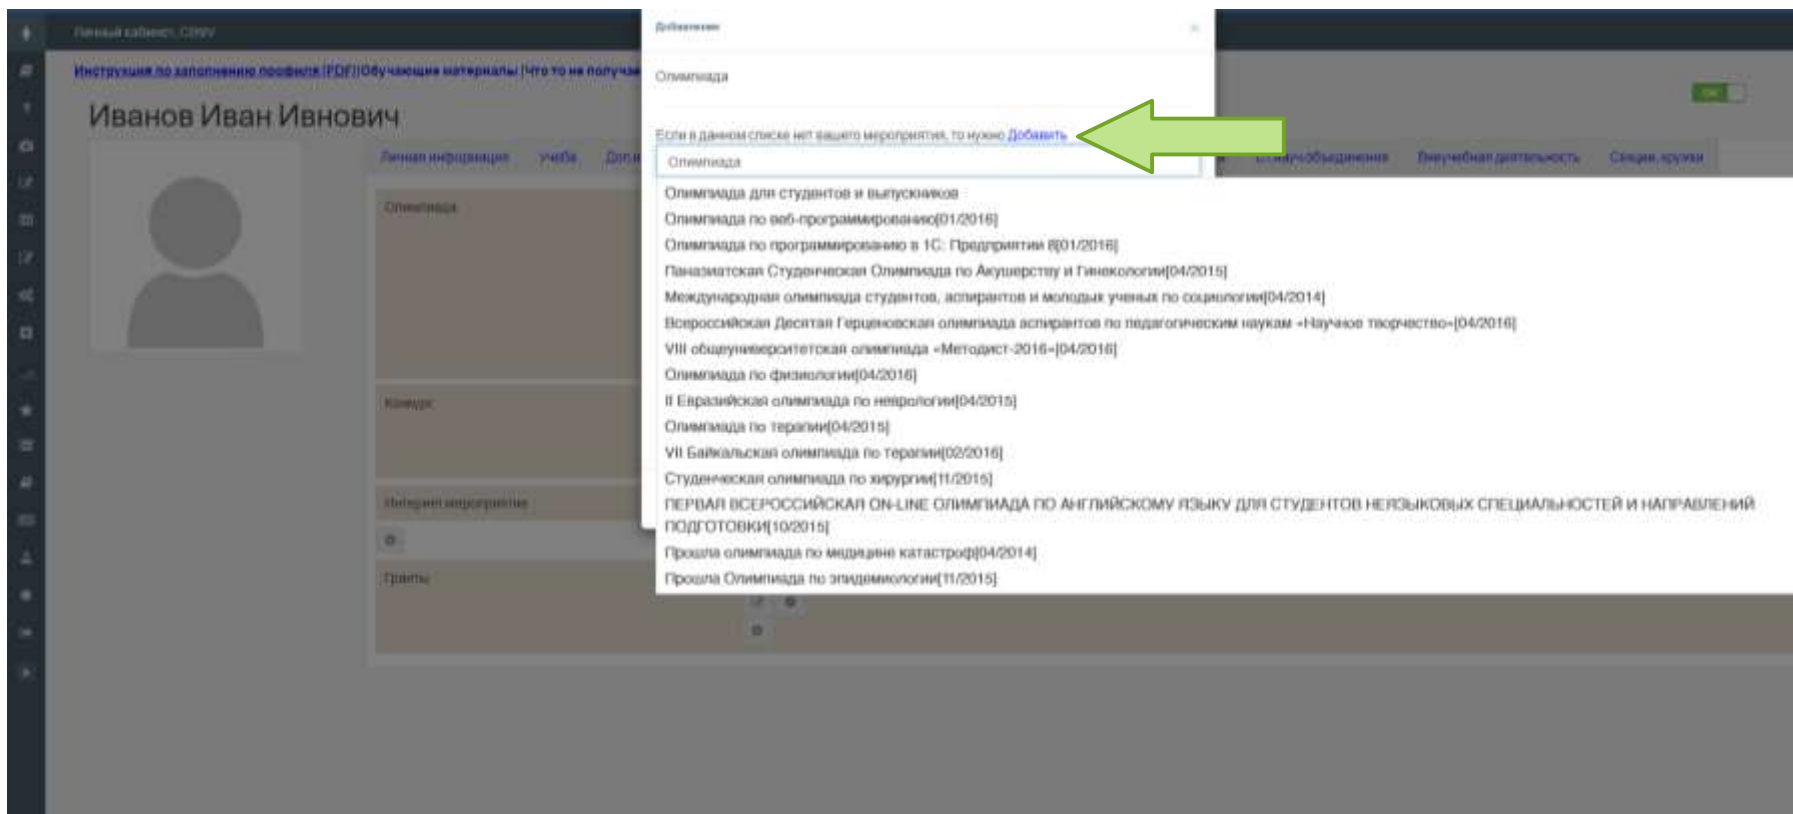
Личный кабинет. CRRV

Инструкция по заполнению профиля (PDF) | Обучающие материалы | Что то не получае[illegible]

Иванов Иван Ивнович

Личная информация   Учеба   Доп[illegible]

Олимпиада

Конкурс

Интернет мероприятие

Гранты

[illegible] объединения   Внеучебная деятельность   Секции, кружки

ОК

Добавление

Олимпиада

Если в данном списке нет вашего мероприятия, то нужно Добавить

Олимпиада

Олимпиада для студентов и выпускников
Олимпиада по веб-программированию[01/2016]
Олимпиада по программированию в 1С: Предприятие 8[01/2016]
Паназиатская Студенческая Олимпиада по Акушерству и Гинекологии[04/2015]
Международная олимпиада студентов, аспирантов и молодых ученых по социологии[04/2014]
Всероссийская Десятая Герценовская олимпиада аспирантов по педагогическим наукам «Научное творчество»[04/2016]
VIII общеуниверситетская олимпиада «Методист-2016»[04/2016]
Олимпиада по физиологии[04/2016]
II Евразийская олимпиада по неврологии[04/2015]
Олимпиада по терапии[04/2015]
VII Байкальская олимпиада по терапии[02/2016]
Студенческая олимпиада по хирургии[11/2015]
ПЕРВАЯ ВСЕРОССИЙСКАЯ ON-LINE ОЛИМПИАДА ПО АНГЛИЙСКОМУ ЯЗЫКУ ДЛЯ СТУДЕНТОВ НЕЯЗЫКОВЫХ СПЕЦИАЛЬНОСТЕЙ И НАПРАВЛЕНИЙ ПОДГОТОВКИ[10/2015]
Прошла олимпиада по медицине катастроф[04/2014]
Прошла Олимпиада по эпидемиологии[11/2015]